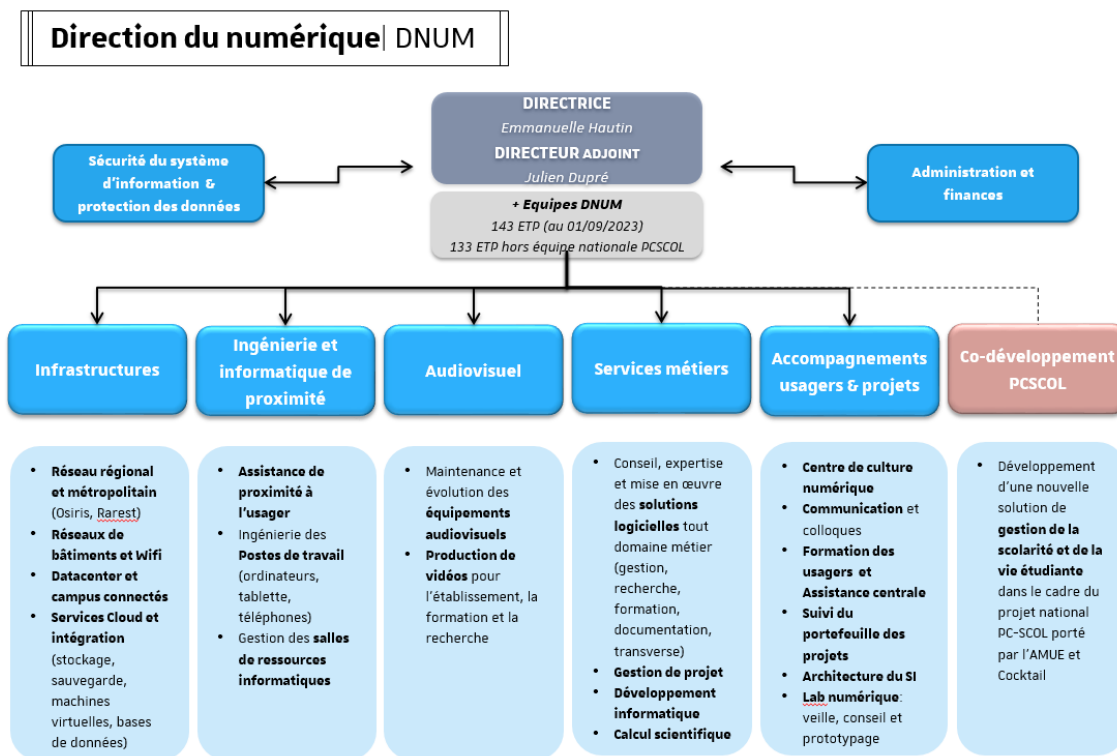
**Direction du numérique**| DNUM

DIRECTRICE
Emmanuelle Hautin
DIRECTEUR ADJOINT
Julien Dupré

+ Equipes DNUM
143 ETP (au 01/09/2023)
133 ETP hors équipe nationale PCSCOL

Sécurité du système d'information & protection des données

Administration et finances

Infrastructures

Ingénierie et informatique de proximité

Audiovisuel

Services métiers

Accompagnements usagers & projets

Co-développement PCSCOL

- **Réseau régional et métropolitain** (Osiris, Rarest)
- **Réseaux de bâtiments et Wifi**
- **Datacenter et campus connectés**
- **Services Cloud et intégration** (stockage, sauvegarde, machines virtuelles, bases de données)

- **Assistance de proximité à l'usager**
- Ingénierie des **Postes de travail** (ordinateurs, tablette, téléphones)
- Gestion des **salles de ressources informatiques**

- Maintenance et évolution des **équipements audiovisuels**
- **Production de vidéos** pour l'établissement, la formation et la recherche

- Conseil, expertise et mise en œuvre des **solutions logicielles** tout domaine métier (gestion, recherche, formation, documentation, transverse)
- **Gestion de projet**
- **Développement informatique**
- **Calcul scientifique**

- **Centre de culture numérique**
- **Communication** et colloques
- **Formation des usagers et Assistance centrale**
- **Suivi du portefeuille des projets**
- **Architecture du SI**
- **Lab numérique**: veille, conseil et prototypage

- Développement d'une nouvelle solution de **gestion de la scolarité et de la vie étudiante** dans le cadre du projet national PC-SCOL porté par l'AMUE et Cocktail